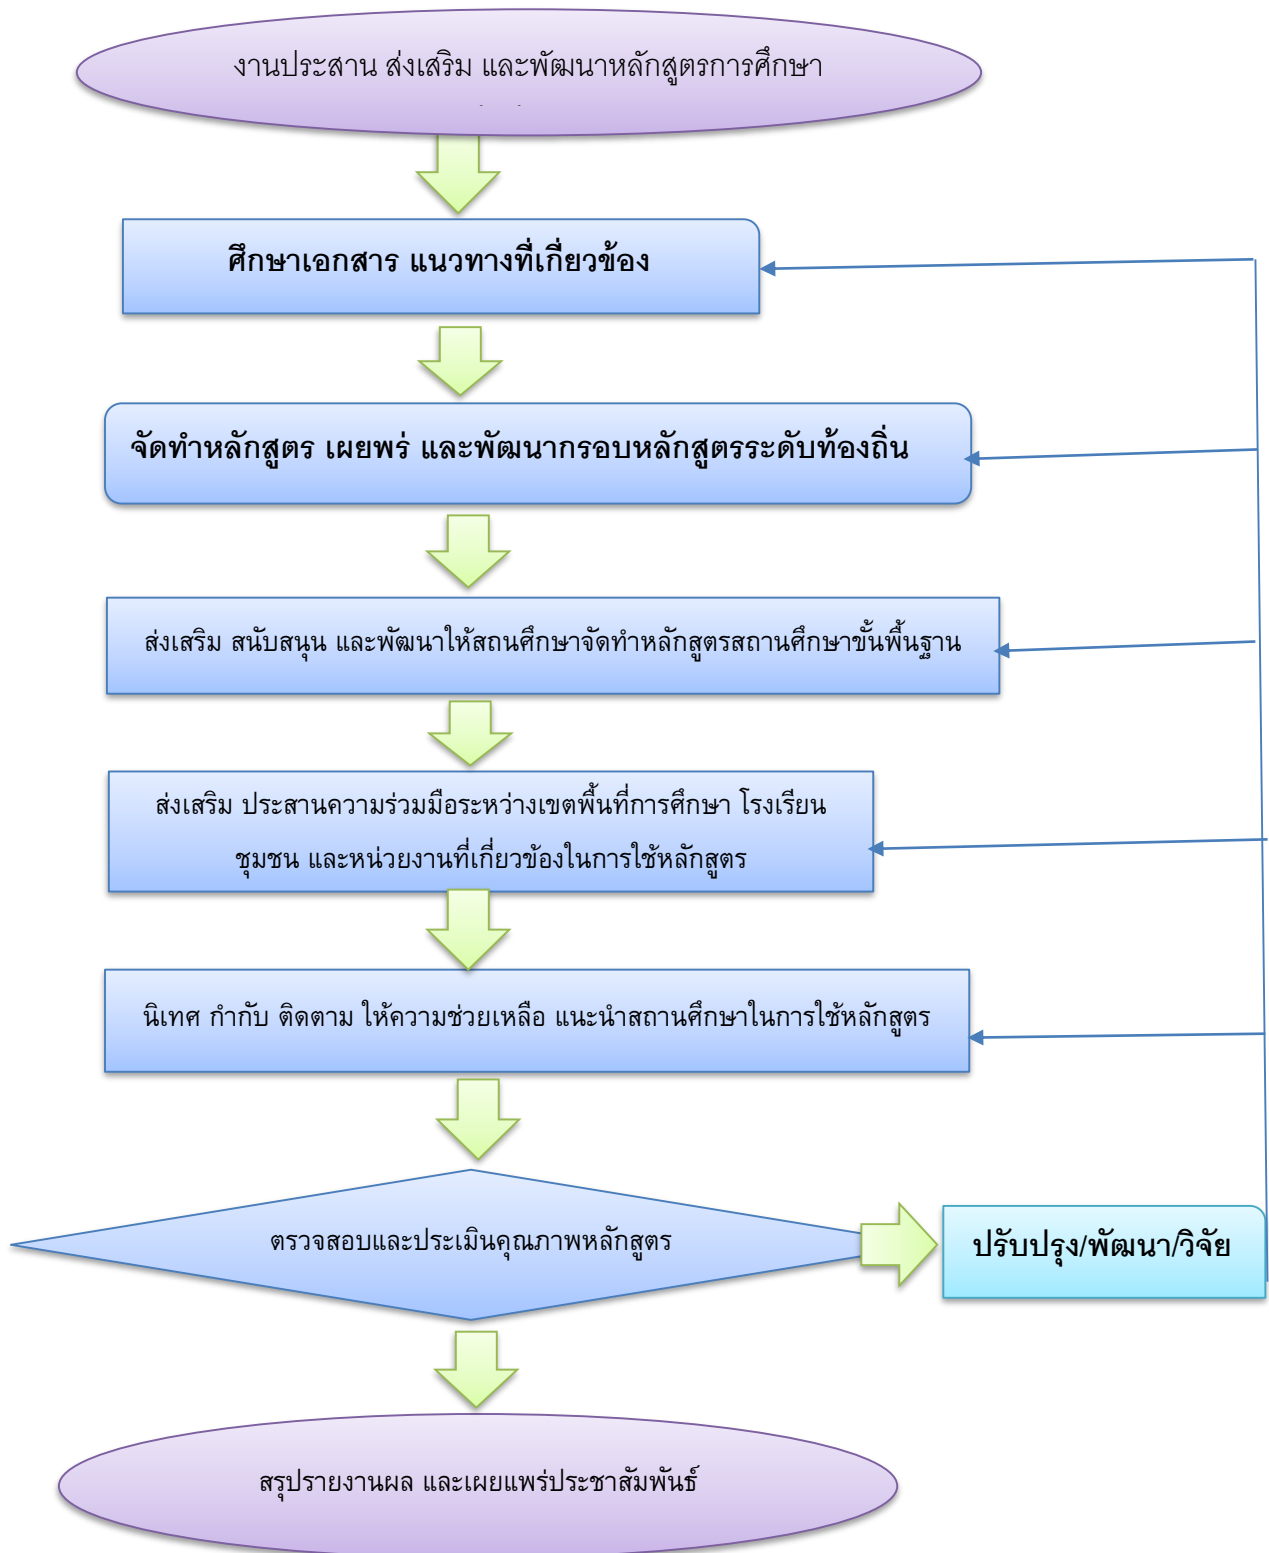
งานประสาน ส่งเสริม และพัฒนาหลักสูตรการศึกษา

ศึกษาเอกสาร แนวทางที่เกี่ยวข้อง

จัดทำหลักสูตร เผยพร่ และพัฒนากรอบหลักสูตรระดับท้องถิ่น

ส่งเสริม สนับสนุน และพัฒนาให้สถนศึกษาจัดทำหลักสูตรสถานศึกษาขั้นพื้นฐาน

ส่งเสริม ประสานความร่วมมือระหว่างเขตพื้นที่การศึกษา โรงเรียน ชุมชน และหน่วยงานที่เกี่ยวข้องในการใช้หลักสูตร

นิเทศ กำกับ ติดตาม ให้ความช่วยเหลือ แนะนำสถานศึกษาในการใช้หลักสูตร

ตรวจสอบและประเมินคุณภาพหลักสูตร

ปรับปรุง/พัฒนา/วิจัย

สรุปรายงานผล และเผยแพร่ประชาสัมพันธ์